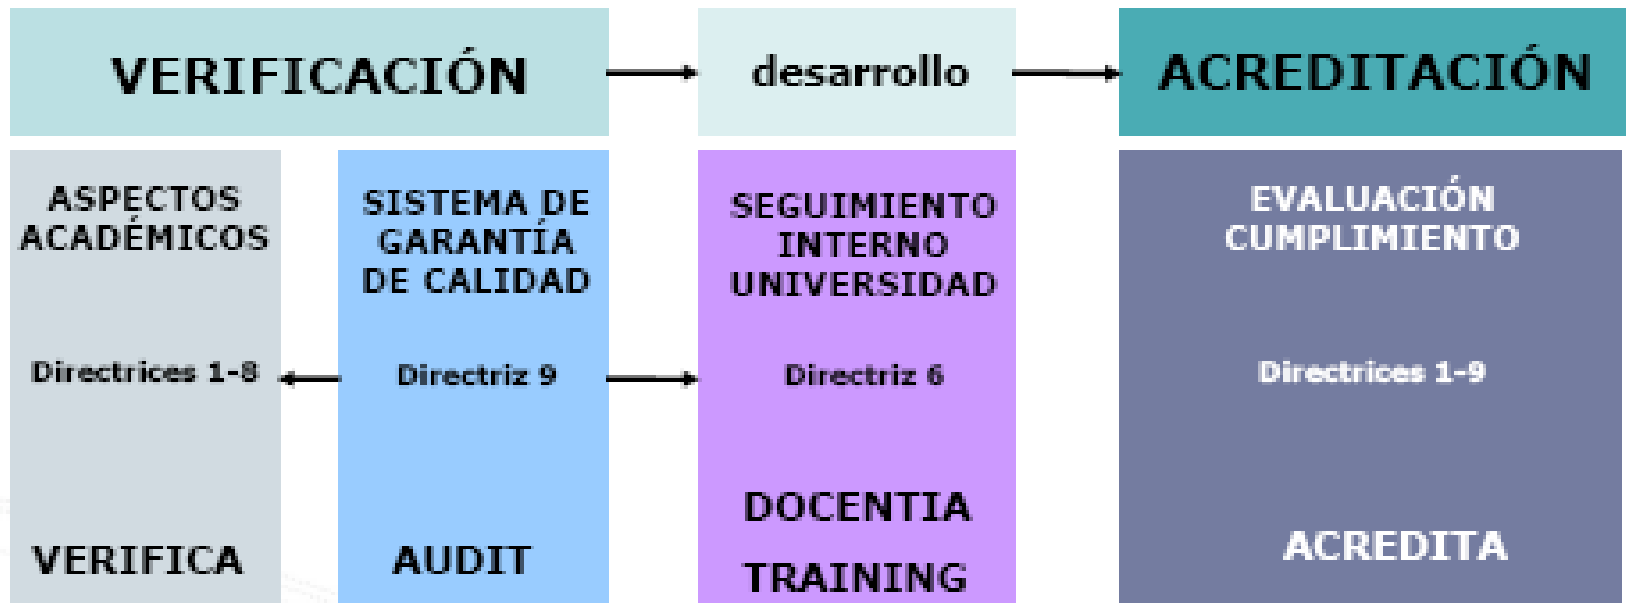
VERIFICACIÓN

desarrollo

ACREDITACIÓN

ASPECTOS ACADÉMICOS

Directrices 1-8

VERIFICA

SISTEMA DE GARANTÍA DE CALIDAD

Directriz 9

AUDIT

SEGUIMIENTO INTERNO UNIVERSIDAD

Directriz 6

DOCENTIA

TRAINING

EVALUACIÓN CUMPLIMIENTO

Directrices 1-9

ACREDITA